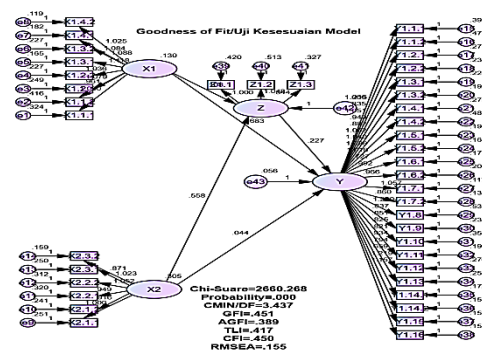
Goodness of Fit/Uji Kesesuaian Model

X1
.130
X1.4.2
X1.4.1
X1.3.2
X1.3.1
X1.2.2
X1.2.1
X1.1.1
.119
.182
.227
.165
.249
.416
.324
e8
e7
e6
e5
e4
e3
e1
1.025
1.084
1.088
1.139
1.036
1.000

Z
.420
.513
.327
Z1.1
Z1.2
Z1.3
e38
e40
e41
1.000
1.054
1.044
.683
e42
1
.227

Y
e43
.056
1

X2
.505
.558
.044
X2.3.2
X2.3.1
X2.2.2
X2.2.1
X2.1.2
X2.1.1
.159
.250
.312
.280
.241
.251
e12
e11
e10
e9
.871
1.023
1.049
1.010
1.000

Y1.1
Y1.1.1
Y1.2.1
Y1.2.2
Y1.3.1
Y1.3.2
Y1.4.1
Y1.4.2
Y1.5.1
Y1.5.2
Y1.6.1
Y1.6.2
Y1.7.1
Y1.7.2
Y1.8
Y1.9
Y1.10
Y1.11
Y1.12
Y1.13
Y1.14
Y1.15
Y1.16
1.000
1.056
.956
.860

Chi-Suare=2660.268
Probability=.000
CMIN/DF=3.437
GFI=.451
AGFI=.389
TLI=.417
CFI=.450
RMSEA=.155